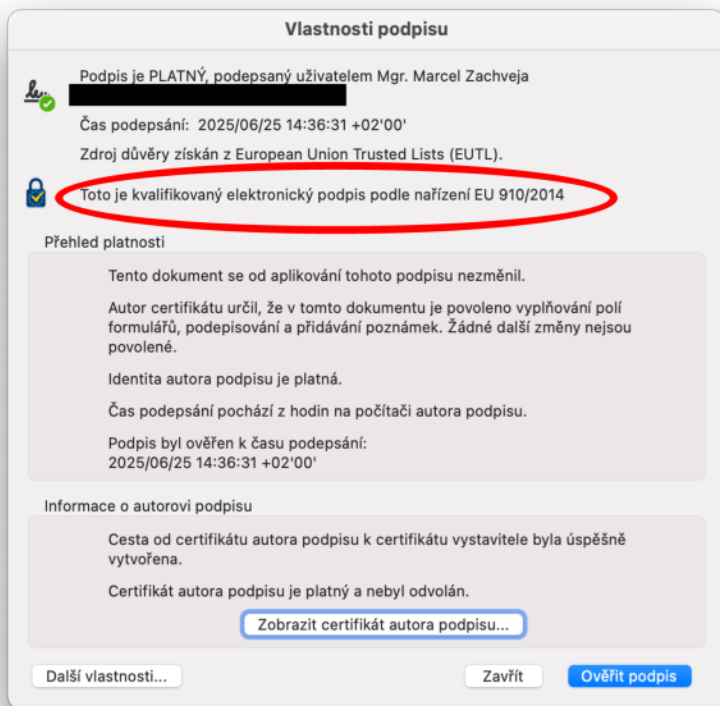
Vlastnosti podpisu

Podpis je PLATNÝ, podepsaný uživatelem Mgr. Marcel Zachveja
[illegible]

Čas podepsání: 2025/06/25 14:36:31 +02'00'

Zdroj důvěry získán z European Union Trusted Lists (EUTL).

Toto je kvalifikovaný elektronický podpis podle nařízení EU 910/2014

Přehled platnosti

Tento dokument se od aplikování tohoto podpisu nezměnil.

Autor certifikátu určil, že v tomto dokumentu je povoleno vyplňování polí formulářů, podepisování a přidávání poznámek. Žádné další změny nejsou povolené.

Identita autora podpisu je platná.

Čas podepsání pochází z hodin na počítači autora podpisu.

Podpis byl ověřen k času podepsání:
2025/06/25 14:36:31 +02'00'

Informace o autorovi podpisu

Cesta od certifikátu autora podpisu k certifikátu vystavitele byla úspěšně vytvořena.

Certifikát autora podpisu je platný a nebyl odvolán.

Zobrazit certifikát autora podpisu...

Další vlastnosti...

Zavřít

Ověřit podpis